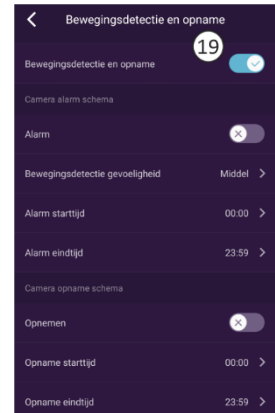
Bewegingsdetectie en opname

19

Bewegingsdetectie en opname

Camera alarm schema

Alarm

Bewegingsdetectie gevoeligheid
Middel

Alarm starttijd
00:00

Alarm eindtijd
23:59

Camera opname schema

Opnemen

Opname starttijd
00:00

Opname eindtijd
23:59